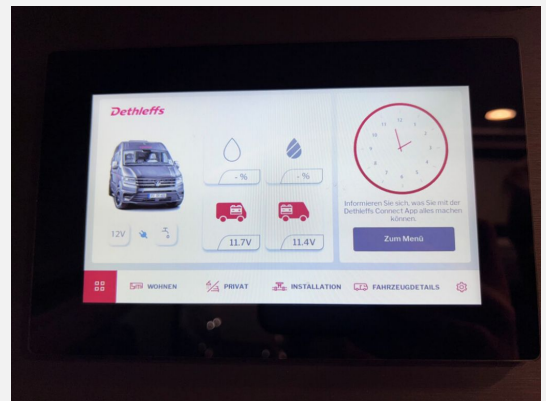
Dethleffs

12V

- %

- %

11.7V

11.4V

12
11 1
10 2
9 3
8 4
7 5
6

Informieren Sie sich, was Sie mit der Dethleffs Connect App alles machen können.

Zum Menü

WOHNEN

PRIVAT

INSTALLATION

FAHRZEUGDETAILS